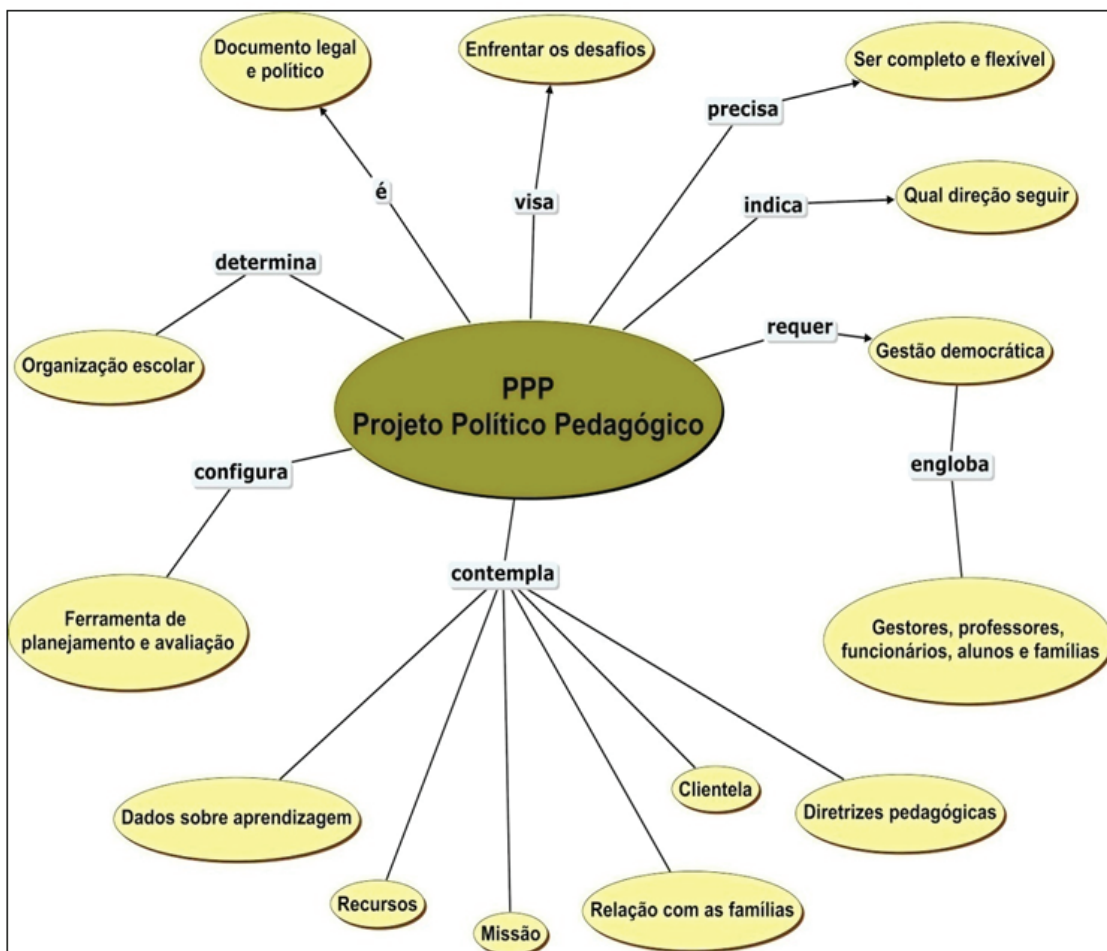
Documento legal e político

Enfrentar os desafios

Ser completo e flexível

precisa

é

visa

indica

Qual direção seguir

determina

Organização escolar

PPP
Projeto Político Pedagógico

requer

Gestão democrática

engloba

configura

contempla

Ferramenta de planejamento e avaliação

Gestores, professores, funcionários, alunos e famílias

Dados sobre aprendizagem

Clientela

Diretrizes pedagógicas

Recursos

Missão

Relação com as famílias